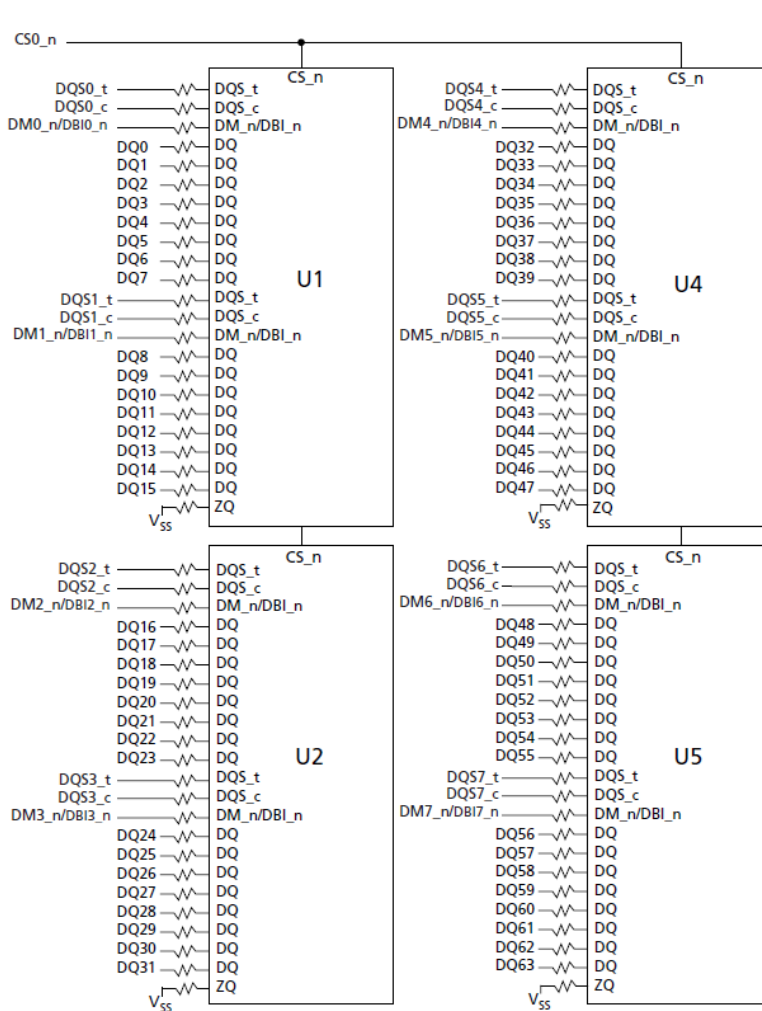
CS0_n

CS_n
DQS0_t DQS_t
DQS0_c DQS_c
DM0_n/DBI0_n DM_n/DBI_n
DQ0 DQ
DQ1 DQ
DQ2 DQ
DQ3 DQ
DQ4 DQ
DQ5 DQ
DQ6 DQ
DQ7 DQ
U1
DQS1_t DQS_t
DQS1_c DQS_c
DM1_n/DBI1_n DM_n/DBI_n
DQ8 DQ
DQ9 DQ
DQ10 DQ
DQ11 DQ
DQ12 DQ
DQ13 DQ
DQ14 DQ
DQ15 DQ
ZQ
$V_{SS}$

CS_n
DQS4_t DQS_t
DQS4_c DQS_c
DM4_n/DBI4_n DM_n/DBI_n
DQ32 DQ
DQ33 DQ
DQ34 DQ
DQ35 DQ
DQ36 DQ
DQ37 DQ
DQ38 DQ
DQ39 DQ
U4
DQS5_t DQS_t
DQS5_c DQS_c
DM5_n/DBI5_n DM_n/DBI_n
DQ40 DQ
DQ41 DQ
DQ42 DQ
DQ43 DQ
DQ44 DQ
DQ45 DQ
DQ46 DQ
DQ47 DQ
ZQ
$V_{SS}$

CS_n
DQS2_t DQS_t
DQS2_c DQS_c
DM2_n/DBI2_n DM_n/DBI_n
DQ16 DQ
DQ17 DQ
DQ18 DQ
DQ19 DQ
DQ20 DQ
DQ21 DQ
DQ22 DQ
DQ23 DQ
U2
DQS3_t DQS_t
DQS3_c DQS_c
DM3_n/DBI3_n DM_n/DBI_n
DQ24 DQ
DQ25 DQ
DQ26 DQ
DQ27 DQ
DQ28 DQ
DQ29 DQ
DQ30 DQ
DQ31 DQ
ZQ
$V_{SS}$

CS_n
DQS6_t DQS_t
DQS6_c DQS_c
DM6_n/DBI6_n DM_n/DBI_n
DQ48 DQ
DQ49 DQ
DQ50 DQ
DQ51 DQ
DQ52 DQ
DQ53 DQ
DQ54 DQ
DQ55 DQ
U5
DQS7_t DQS_t
DQS7_c DQS_c
DM7_n/DBI7_n DM_n/DBI_n
DQ56 DQ
DQ57 DQ
DQ58 DQ
DQ59 DQ
DQ60 DQ
DQ61 DQ
DQ62 DQ
DQ63 DQ
ZQ
$V_{SS}$